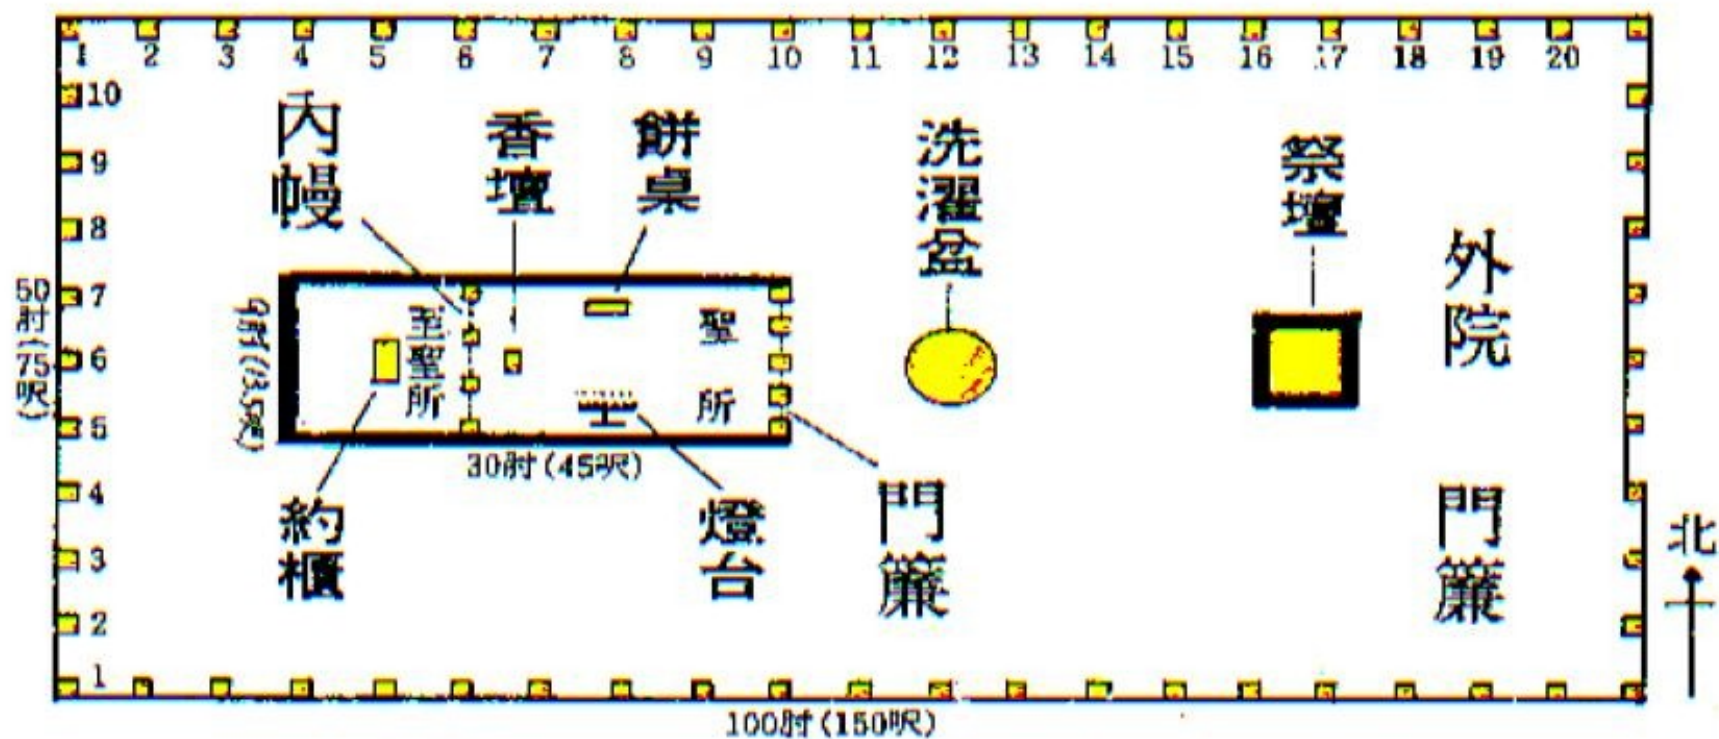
1 2 3 4 5 6 7 8 9 10 11 12 13 14 15 16 17 18 19 20

10
9
8
7
6
5
4
3
2
1

50肘(75呎)

內幔

香壇

餅桌

洗濯盆

祭壇

外院

9肘(13.5呎)

至聖所

聖所

30肘(45呎)

約櫃

燈台

門簾

門簾

北

100肘(150呎)